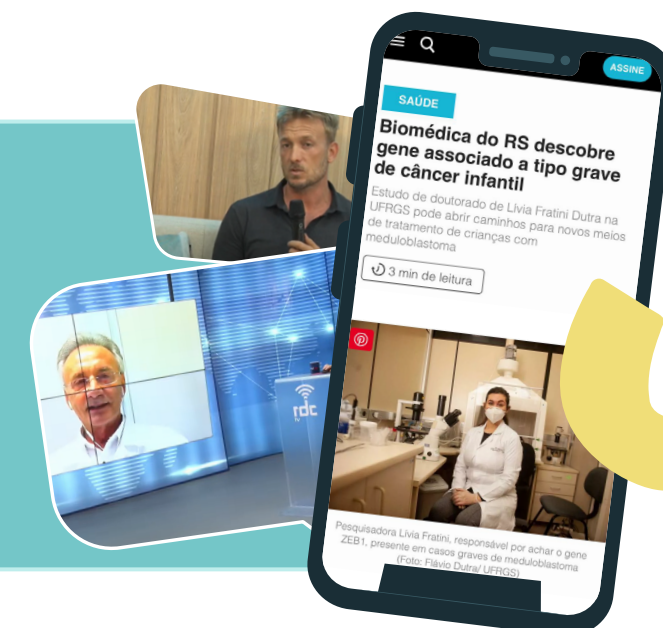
ASSINE

SAÚDE

Biomédica do RS descobre gene associado a tipo grave de câncer infantil

Estudo de doutorado de Livia Fratini Dutra na UFRGS pode abrir caminhos para novos meios de tratamento de crianças com meduloblastoma

3 min de leitura

Pesquisadora Livia Fratini, responsável por achar o gene ZEB1, presente em casos graves de meduloblastoma (Foto: Flávio Dutra/ UFRGS)

rdc tv